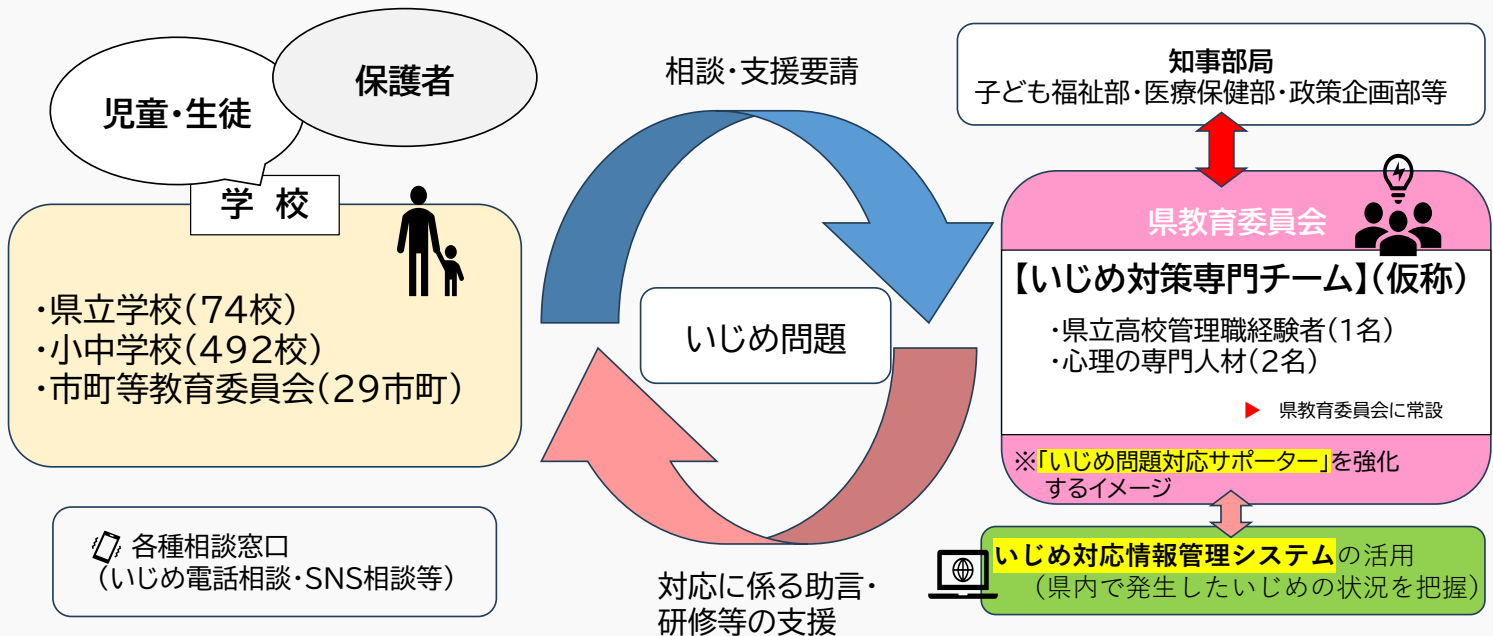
保護者

児童・生徒

学 校

・県立学校(74校)
・小中学校(492校)
・市町等教育委員会(29市町)

各種相談窓口
(いじめ電話相談・SNS相談等)

相談・支援要請

いじめ問題

対応に係る助言・
研修等の支援

知事部局
子ども福祉部・医療保健部・政策企画部等

県教育委員会

【いじめ対策専門チーム】(仮称)

・県立高校管理職経験者(1名)
・心理の専門人材(2名)

県教育委員会に常設

※「いじめ問題対応サポーター」を強化するイメージ

いじめ対応情報管理システムの活用
(県内で発生したいじめの状況を把握)